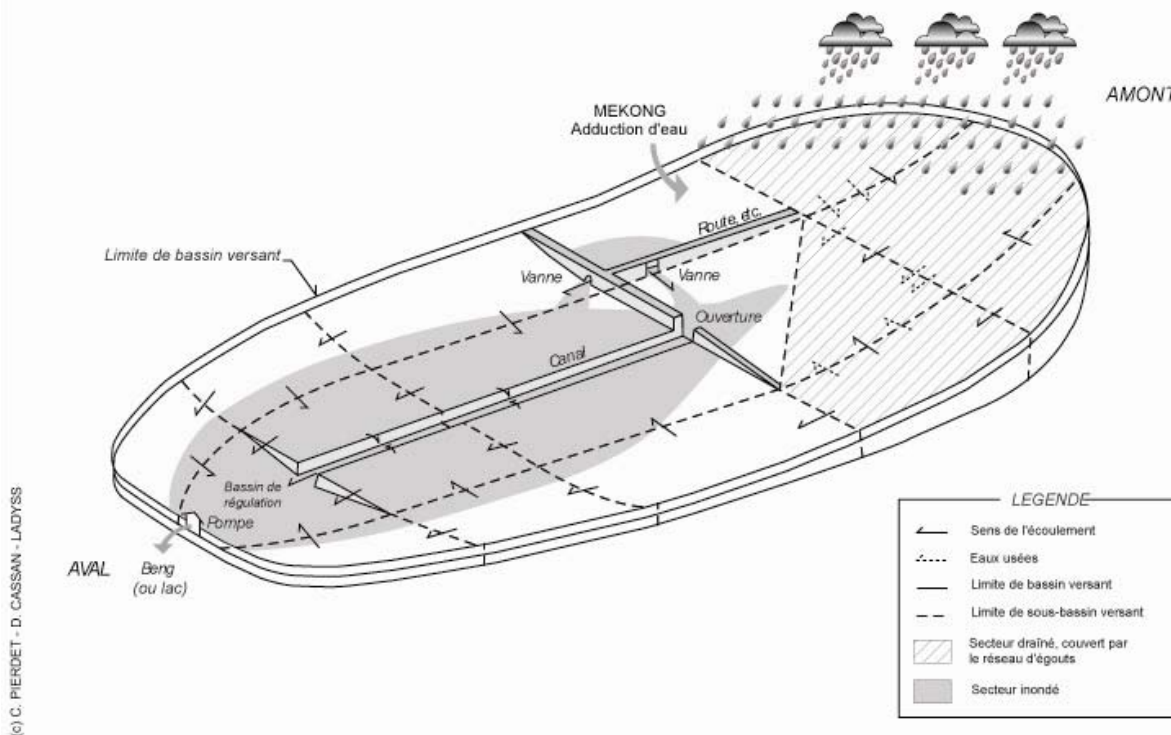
AMONT

MEKONG
Adduction d'eau

Route, etc.

Limite de bassin versant

Vanne

Vanne

Ouverture

Canal

Bassin de régulation

Pompe

AVAL

Beng
(ou lac)

(c) C. PIERDET - D. CASSAN - LADYSS

LEGENDE

Sens de l'écoulement

Eaux usées

Limite de bassin versant

Limite de sous-bassin versant

Secteur draîné, couvert par le réseau d'égouts

Secteur inondé